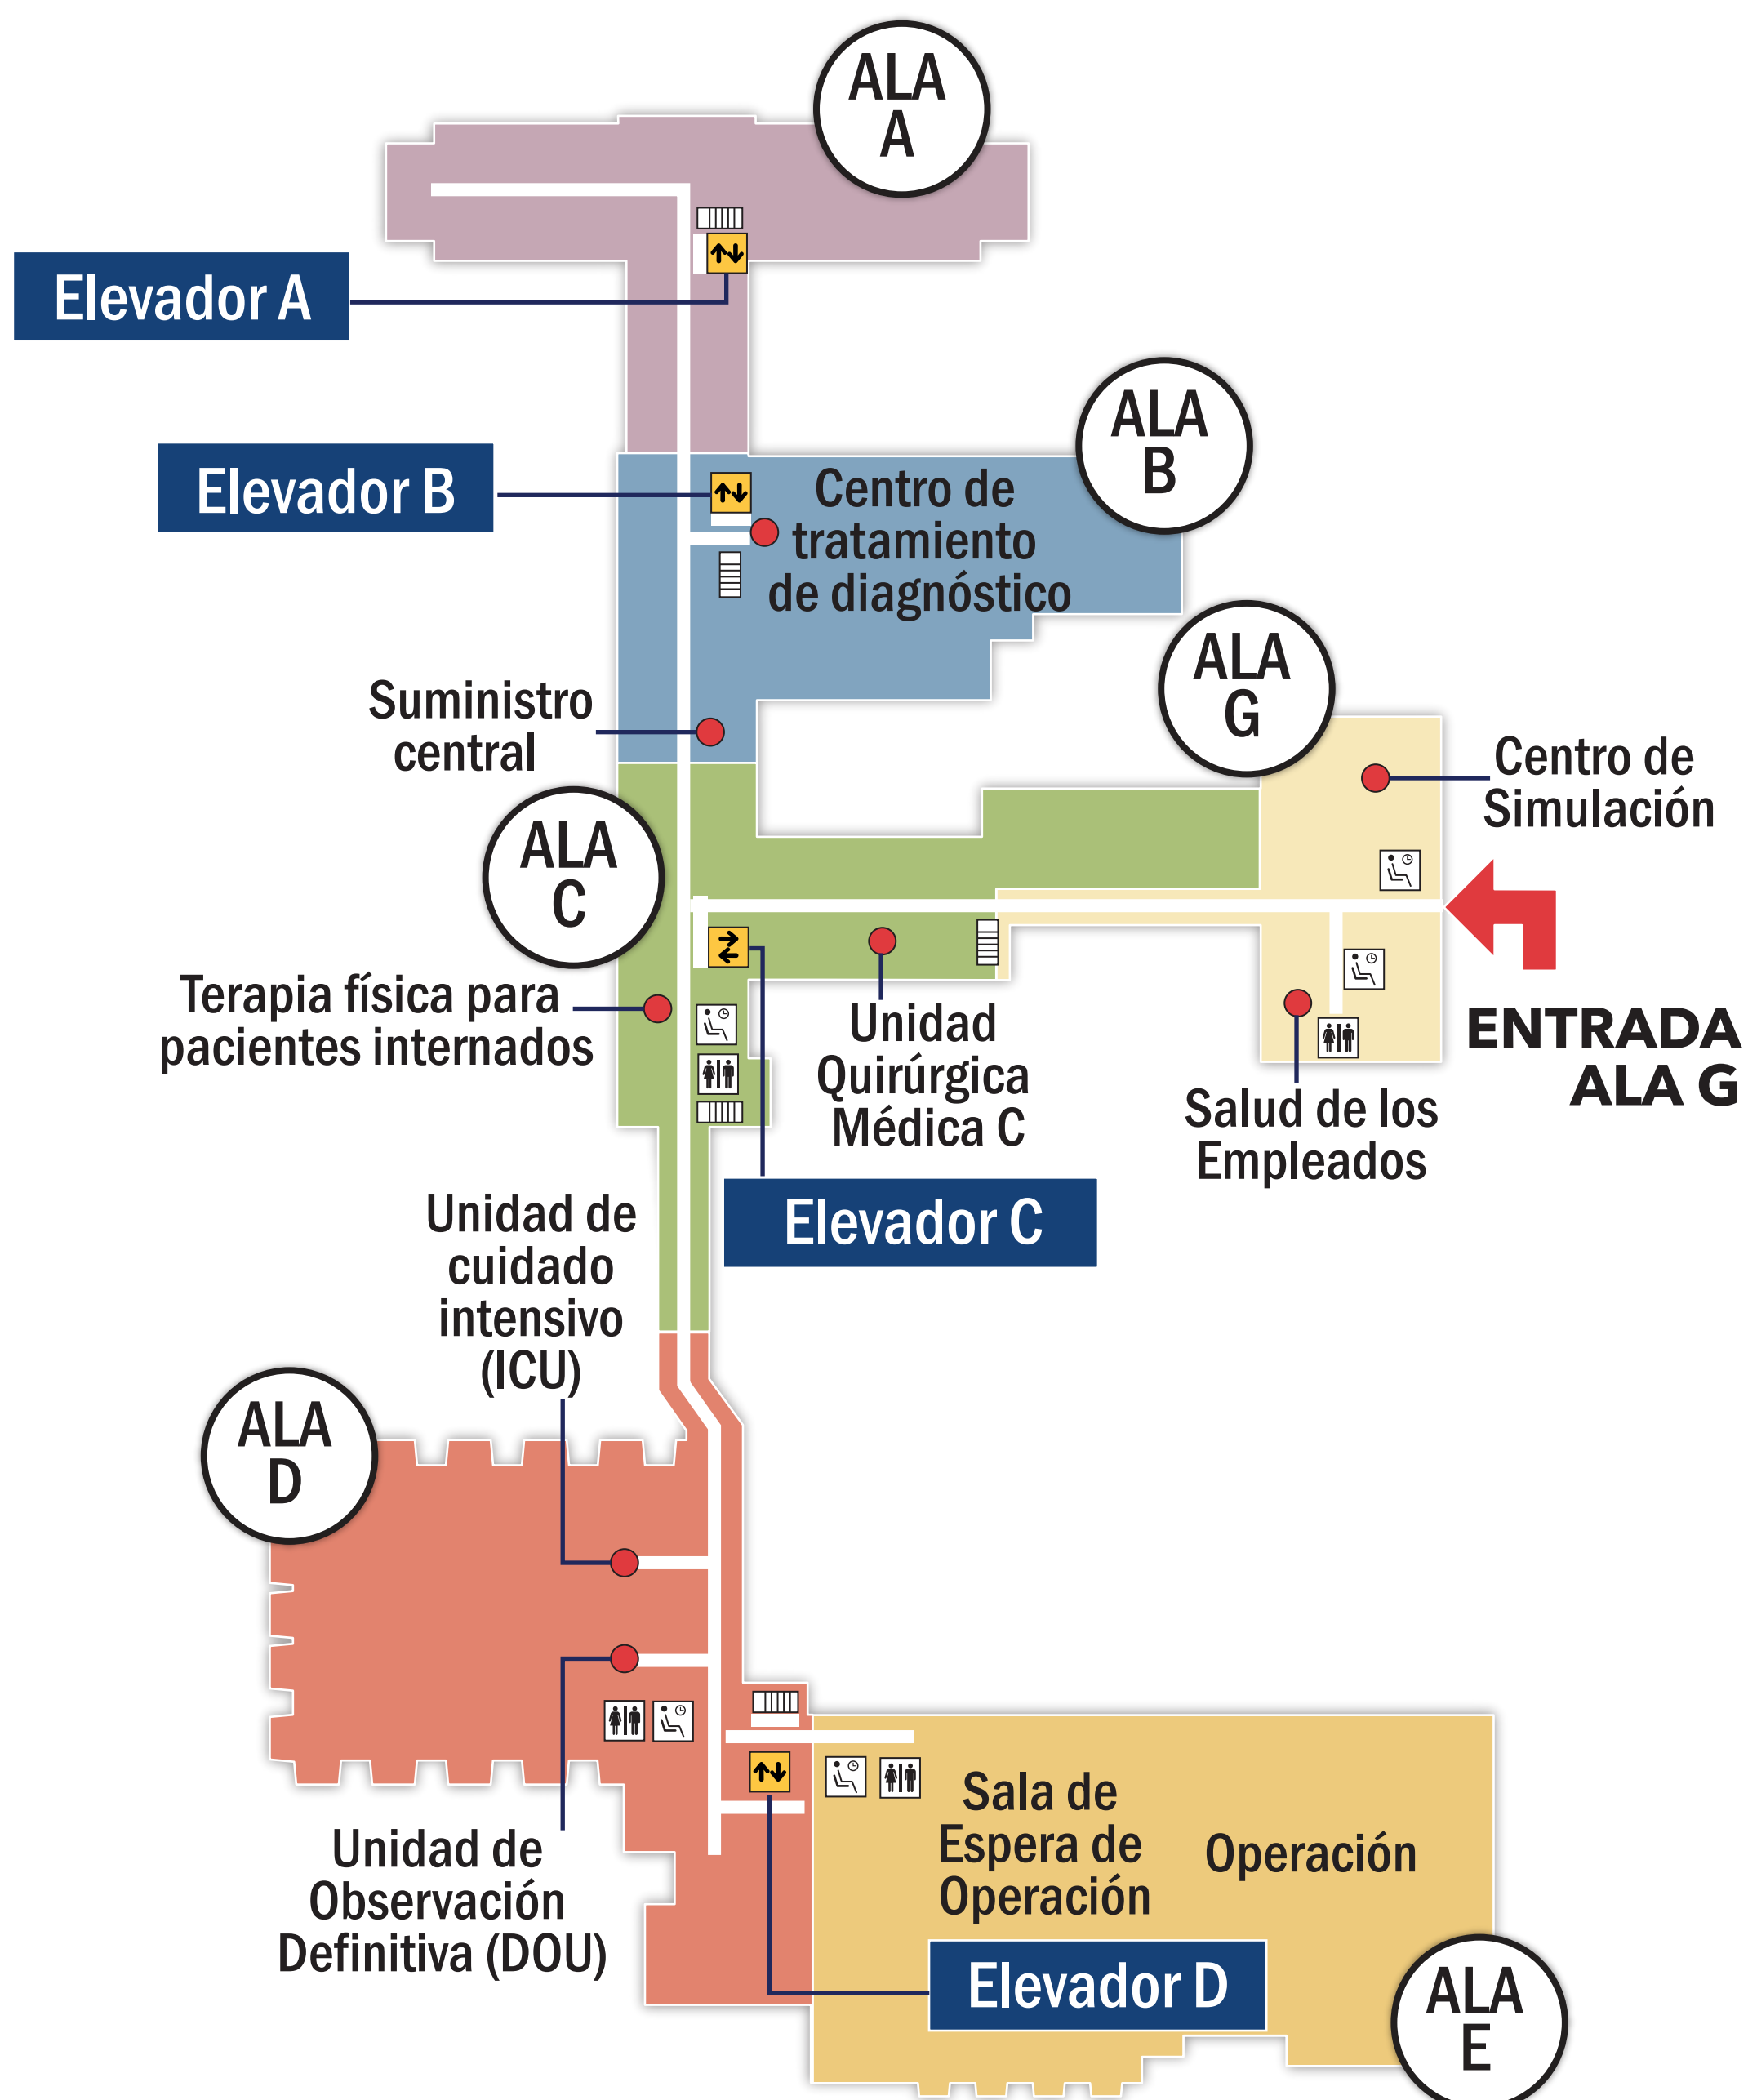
ALA A

Elevador A

ALA B

Elevador B

Centro de tratamiento de diagnóstico

ALA G

Suministro central

Centro de Simulación

ALA C

Terapia física para pacientes internados

Unidad Quirúrgica Médica C

Salud de los Empleados

ENTRADA ALA G

Elevador C

Unidad de cuidado intensivo (ICU)

ALA D

Sala de Espera de Operación

Operación

Unidad de Observación Definitiva (DOU)

Elevador D

ALA E